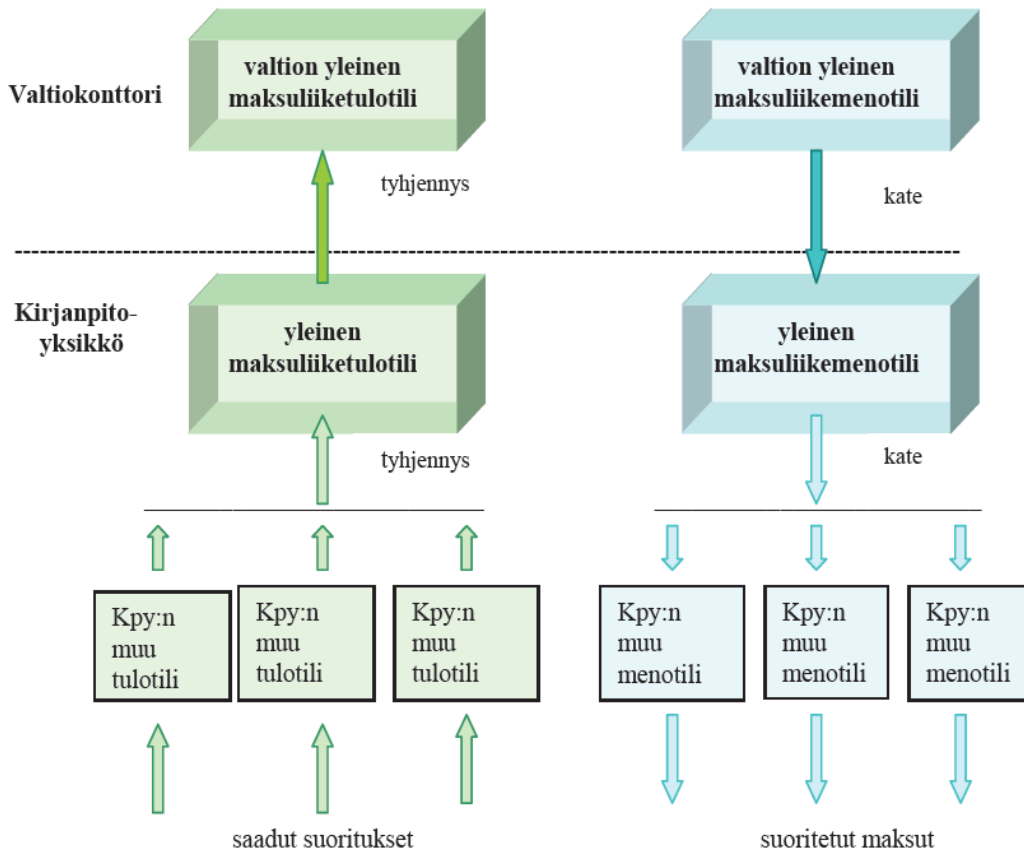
Valtiokonttori

valtion yleinen maksuliiketulotili

valtion yleinen maksuliikemenotili

tyhjennys

kate

Kirjanpito-yksikkö

yleinen maksuliiketulotili

yleinen maksuliikemenotili

tyhjennys

kate

Kpy:n muu tulotili

Kpy:n muu tulotili

Kpy:n muu tulotili

Kpy:n muu menotili

Kpy:n muu menotili

Kpy:n muu menotili

saadut suoritukset

suoritetut maksut